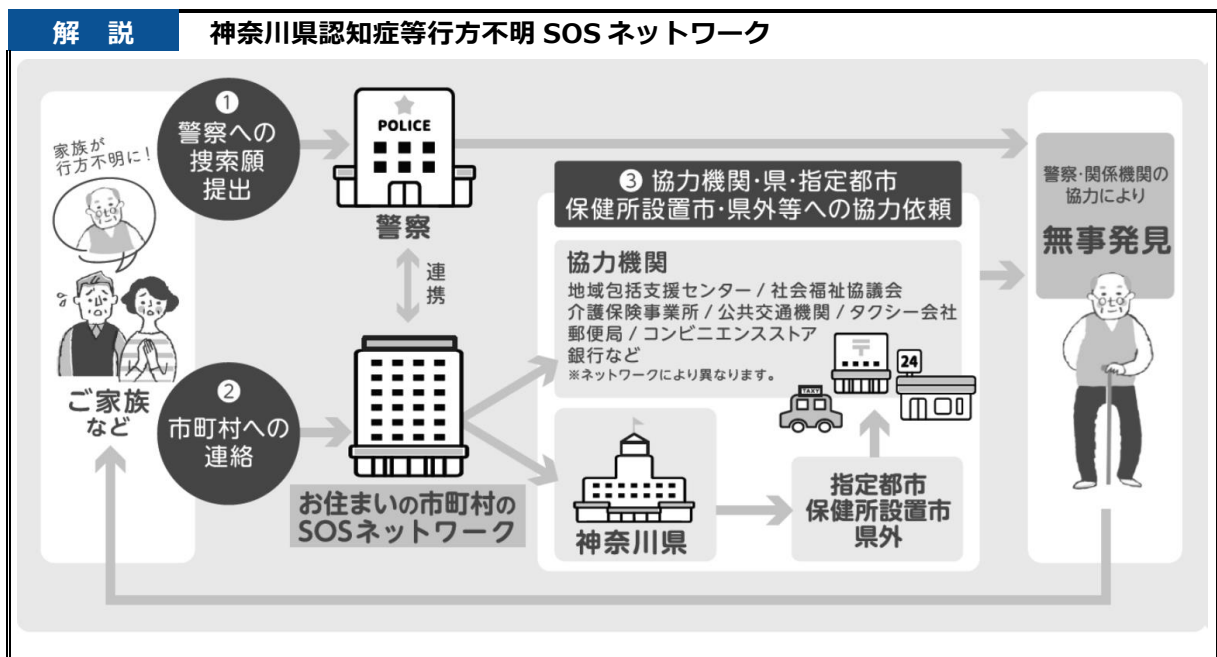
解　説　神奈川県認知症等行方不明 SOS ネットワーク

家族が行方不明に！

ご家族など

❶ 警察への捜索願提出

POLICE

警察

連携

❷ 市町村への連絡

お住まいの市町村のSOSネットワーク

❸ 協力機関・県・指定都市保健所設置市・県外等への協力依頼

協力機関

地域包括支援センター / 社会福祉協議会
介護保険事業所 / 公共交通機関 / タクシー会社
郵便局 / コンビニエンスストア
銀行など
※ネットワークにより異なります。

TAXI

24

神奈川県

指定都市保健所設置市県外

警察・関係機関の協力により

無事発見